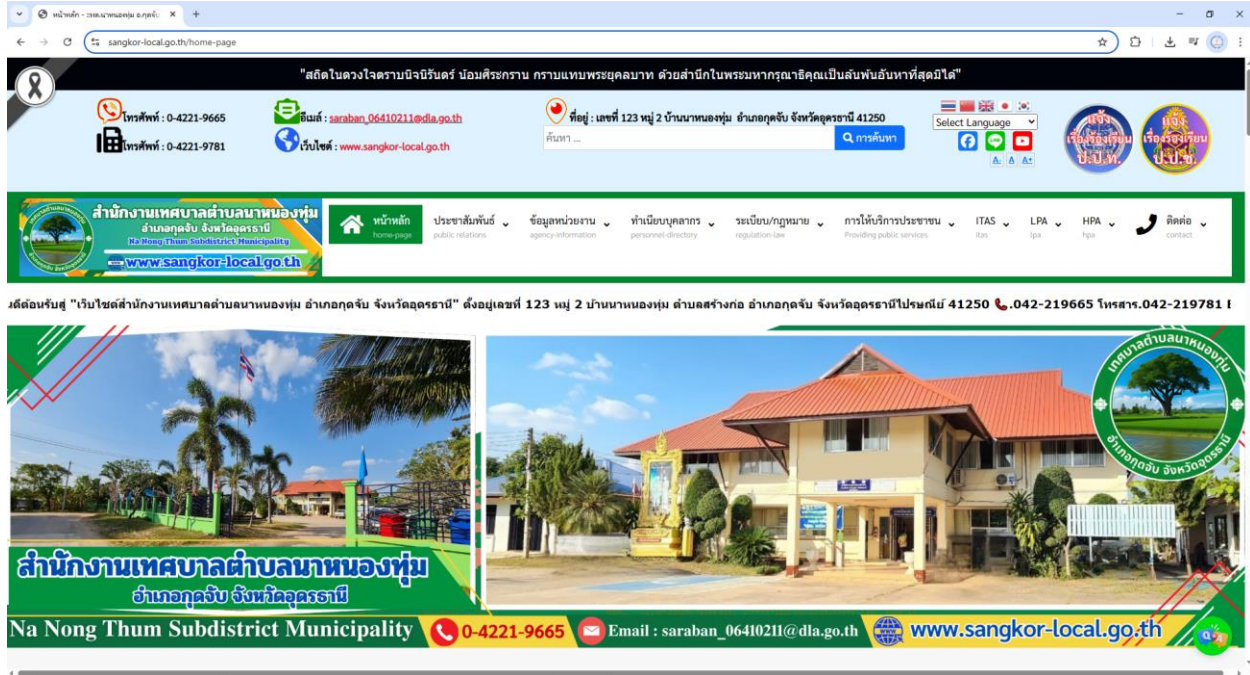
หน้าหลัก - ทต.นาหนองทุ่ม อ.กุดจับ ×
sangkor-local.go.th/home-page

"สถิตในดวงใจตราบนิจนิรันดร์ น้อมศิระกราน กราบแทบพระยุคลบาท ด้วยสำนึกในพระมหากรุณาธิคุณเป็นล้นพ้นอันหาที่สุดมิได้"

โทรศัพท์ : 0-4221-9665
โทรศัพท์ : 0-4221-9781
อีเมล์ : saraban_06410211@dla.go.th
เว็บไซต์ : www.sangkor-local.go.th
ที่อยู่ : เลขที่ 123 หมู่ 2 บ้านนาหนองทุ่ม อำเภอกุดจับ จังหวัดอุดรธานี 41250
ค้นหา ...
การค้นหา
Select Language
A- A A+
แจ้งเรื่องร้องเรียน ป.ป.ท.
แจ้งเรื่องร้องเรียน ป.ป.ช.

สำนักงานเทศบาลตำบลนาหนองทุ่ม
อำเภอกุดจับ จังหวัดอุดรธานี
Na Nong Thum Subdistrict Municipality
www.sangkor-local.go.th

หน้าหลัก home-page
ประชาสัมพันธ์ public relations
ข้อมูลหน่วยงาน agency-information
ทำเนียบบุคลากร personnel-directory
ระเบียบ/กฎหมาย regulation-law
การให้บริการประชาชน Providing public services
ITAS itas
LPA lpa
HPA hpa
ติดต่อ contact

ยินดีต้อนรับสู่ "เว็บไซต์สำนักงานเทศบาลตำบลนาหนองทุ่ม อำเภอกุดจับ จังหวัดอุดรธานี" ตั้งอยู่เลขที่ 123 หมู่ 2 บ้านนาหนองทุ่ม ตำบลสร้างก่อ อำเภอกุดจับ จังหวัดอุดรธานีไปรษณีย์ 41250 .042-219665 โทรสาร.042-219781

สำนักงานเทศบาลตำบลนาหนองทุ่ม
อำเภอกุดจับ จังหวัดอุดรธานี
เทศบาลตำบลนาหนองทุ่ม
อำเภอกุดจับ จังหวัดอุดรธานี
Na Nong Thum Subdistrict Municipality 0-4221-9665 Email : saraban_06410211@dla.go.th www.sangkor-local.go.th